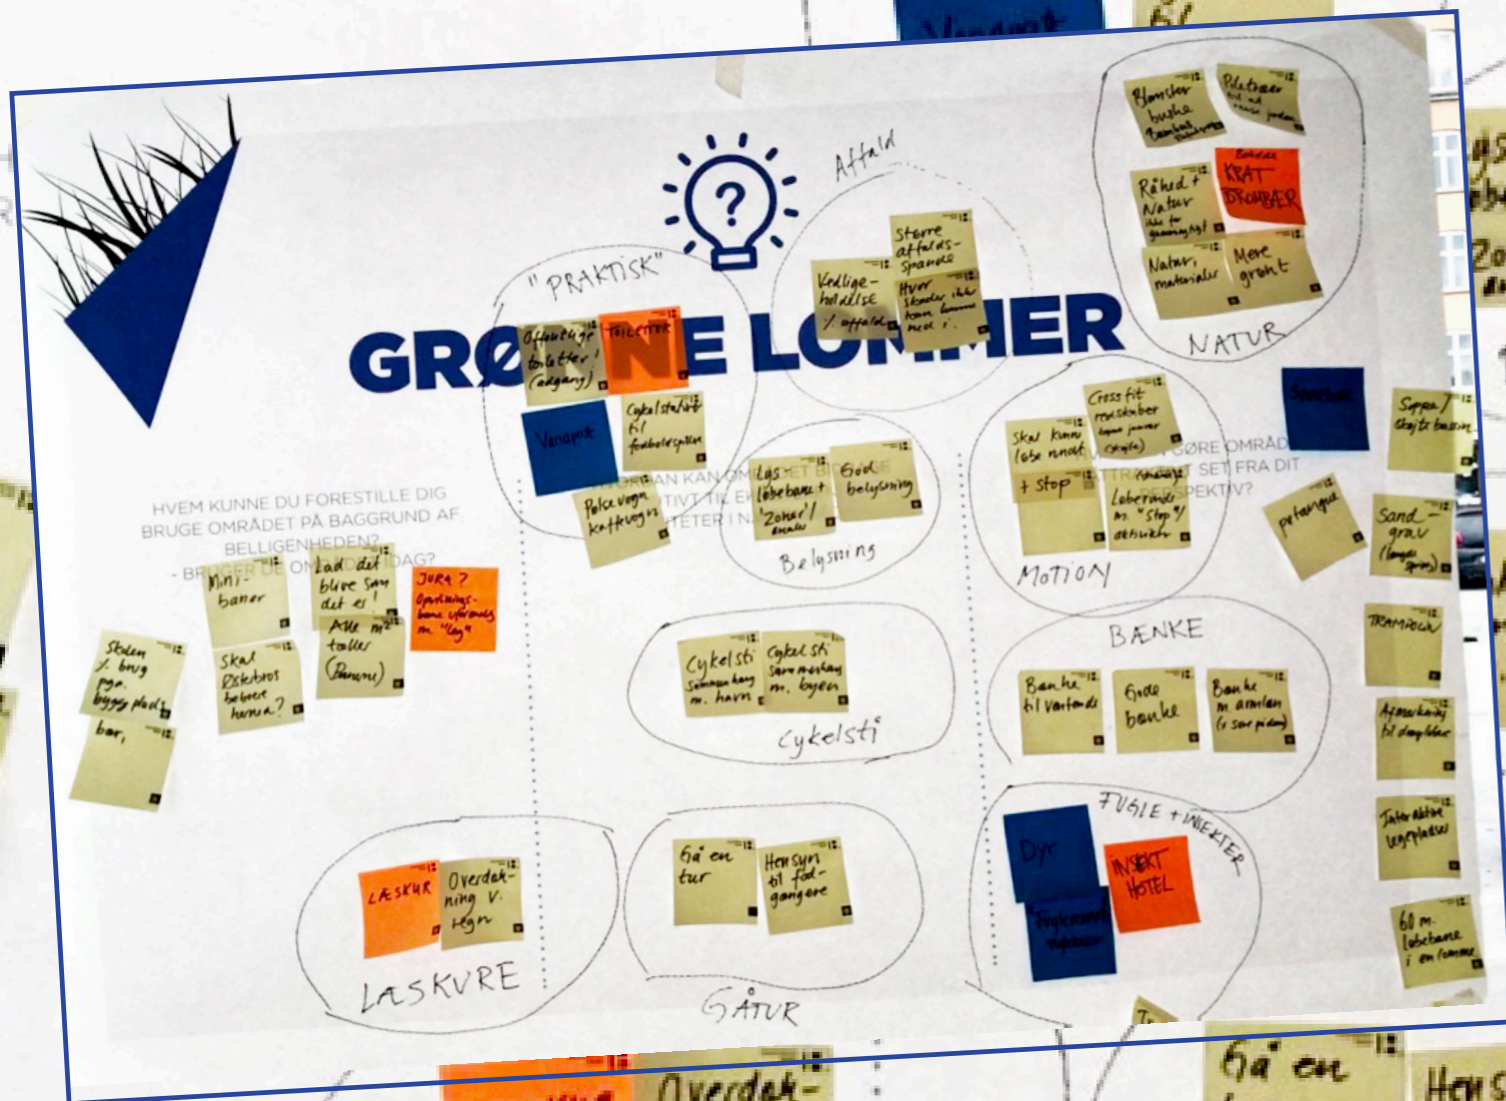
GRØNNE LOMMER

"PRAKTISK"

Offentlige toiletter! (adgang)

TOILETTER

Venepok

Cykelstativ til fodboldspiller

Barnevogn kaffevogn

Affald

Vedligeholdelse ✗ affald

Større affaldsspande

Hvor skrald ikke kan komme med

NATUR

Blomster buske Bambus

Frugttræer

Rå natur

KRAT BROMBÆR

Natur materialer

Mere grønt

HVEM KUNNE DU FORESTILLE DIG BRUGE OMRÅDET PÅ BAGGRUND AF BELLIGENHEDEN?
- BRUGER DE OMRÅDET I DAG?

HVORDAN KAN OMRÅDET BIDRAGE POSITIVT TIL EKSISTERENDE AKTIVITETER I NÆRHEDEN?

HVORDAN KAN MAN GØRE OMRÅDET MERE ATTRAKTIVT SET FRA DIT PERSPEKTIV?

Mini-baner

Lad det blive som det er!

Alle målgrupper (Parkour)

Skal Østerbros beboere komme?

JURA? Opholdsbane ulovlig m. "leg"

Skolen ✗ brug pga. byggeplads

bar,

Lys løbebane + "Zoner"

God belysning

Belysning

Skal kunne løbe rundt

+ Stop

Cross fit

Løberunde m. "Stop" aktivitet

MOTION

petanque

Sand-grav

Trampolin

Sæpe/skate bane

Cykelsti Sammenhæng m. havn

Cykelsti Sammenhæng m. byen

Cykelsti

BÆNKE

Bænke til vandet

Gode bænke

Bænke m. arealer

Afmærkning til dagbillet

Interaktive legepladser

60 m. løbebane i en lomme

LÆSKUR

Overdækning v. regn

LÆSKURE

Gå en tur

Hensyn til fodgængere

GÅTUR

FUGLE + INSEKTER

Dyr

Fuglekasser

INSEKT HOTEL

Gå en

Overdæk-

Hens